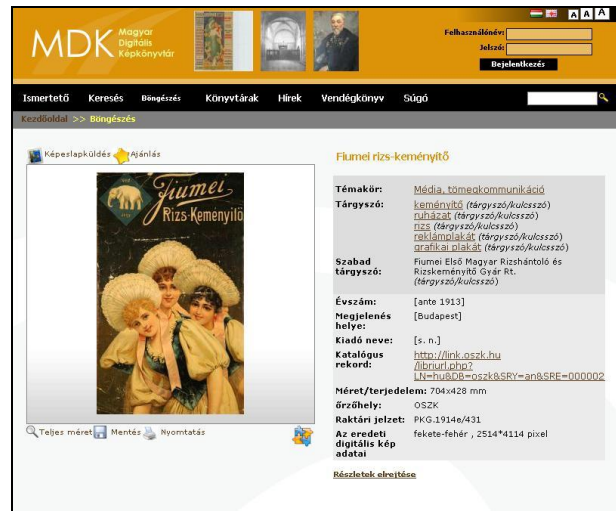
MDK Magyar Digitális Képkönyvtár

A A A

Felhasználónév:
Jelszó:
Bejelentkezés

Ismertető Keresés Böngészés Könyvtárak Hírek Vendégkönyv Súgó

Kezdőoldal >> Böngészés

Képeslapküldés Ajánlás

Fiumei Rizs-Keményitő

Teljes méret Mentés Nyomtatás

Fiumei rizs-keményítő

| | |
|---|---|
| Témakör: | Média, tömegkommunikáció |
| Tárgyszó: | keményítő (tárgyszó/kulcsszó) ruházat (tárgyszó/kulcsszó) rizs (tárgyszó/kulcsszó) reklámplakát (tárgyszó/kulcsszó) grafikai plakát (tárgyszó/kulcsszó) |
| Szabad tárgyszó: | Fiumei Első Magyar Rizshántoló és Rizskeményítő Gyár Rt. (tárgyszó/kulcsszó) |
| Évszám: | [ante 1913] |
| Megjelenés helye: | [Budapest] |
| Kiadó neve: | [s. n.] |
| Katalógus rekord: | http://link.oszk.hu/librivrl.php?LN=hu&DB=oszk&SRY=an&SRE=000002 |
| Méret/terjedelem: | 704x428 mm |
| Őrzőhely: | OSZK |
| Raktári jelzet: | PKG.1914e/431 |
| Az eredeti digitális kép adatai | fekete-fehér , 2514*4114 pixel |

Részletek elrejtése